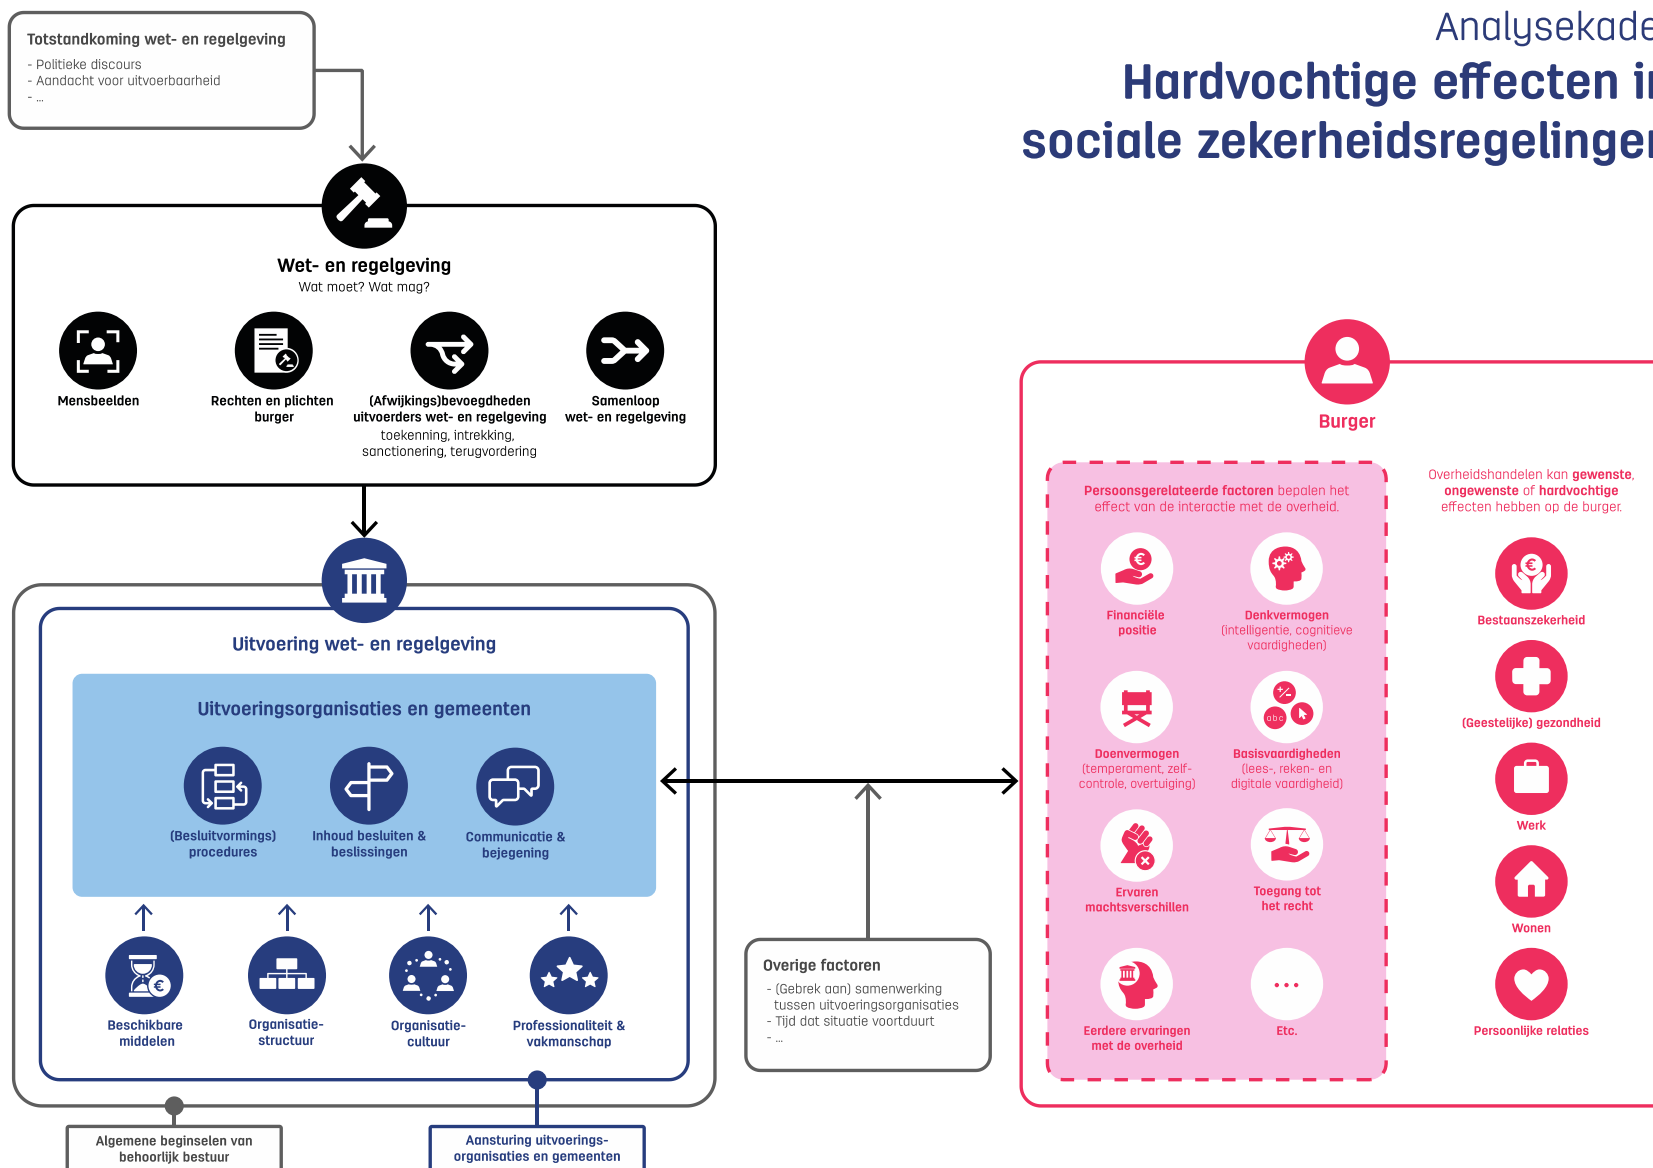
Totstandkoming wet- en regelgeving
- Politieke discours
- Aandacht voor uitvoerbaarheid
- ...

Analysekade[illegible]
Hardvochtige effecten i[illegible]
sociale zekerheidsregelinge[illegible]

Wet- en regelgeving
Wat moet? Wat mag?

Mensbeelden

Rechten en plichten burger

(Afwijkings)bevoegdheden uitvoerders wet- en regelgeving
toekenning, intrekking, sanctionering, terugvordering

Samenloop wet- en regelgeving

Uitvoering wet- en regelgeving

Uitvoeringsorganisaties en gemeenten

(Besluitvormings) procedures

Inhoud besluiten & beslissingen

Communicatie & bejegening

Beschikbare middelen

Organisatie-structuur

Organisatie-cultuur

Professionaliteit & vakmanschap

Algemene beginselen van behoorlijk bestuur

Aansturing uitvoerings-organisaties en gemeenten

Overige factoren
- (Gebrek aan) samenwerking tussen uitvoeringsorganisaties
- Tijd dat situatie voortduurt
- ...

Burger

Persoonsgerelateerde factoren bepalen het effect van de interactie met de overheid.

Financiële positie

Denkvermogen (intelligentie, cognitieve vaardigheden)

Doenvermogen (temperament, zelf-controle, overtuiging)

Basisvaardigheden (lees-, reken- en digitale vaardigheid)

Ervaren machtsverschillen

Toegang tot het recht

Eerdere ervaringen met de overheid

Etc.

Overheidshandelen kan gewenste, ongewenste of hardvochtige effecten hebben op de burger.

Bestaanszekerheid

(Geestelijke) gezondheid

Werk

Wonen

Persoonlijke relaties